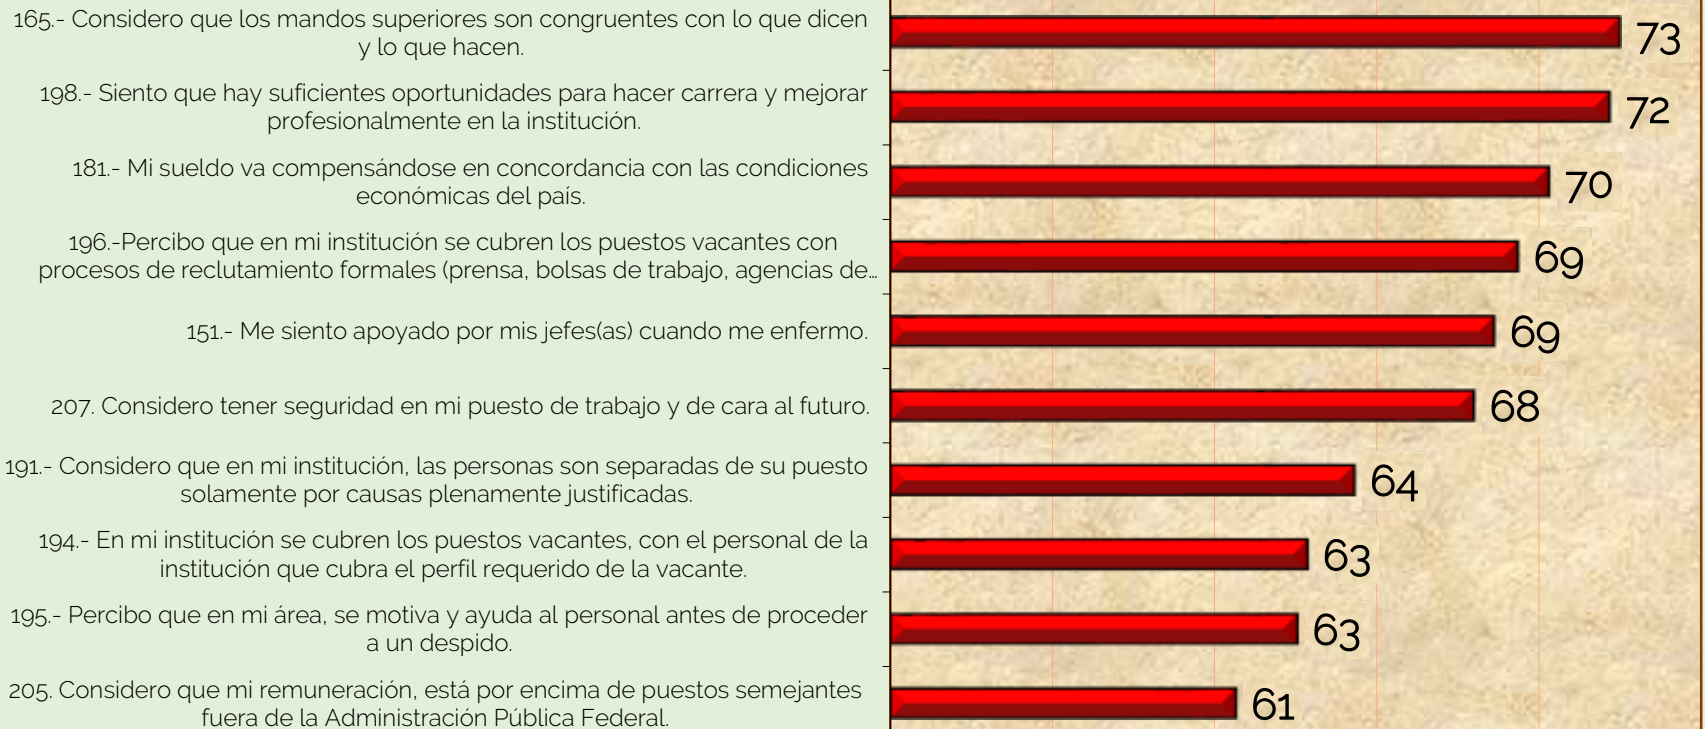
165.- Considero que los mandos superiores son congruentes con lo que dicen y lo que hacen.
73

198.- Siento que hay suficientes oportunidades para hacer carrera y mejorar profesionalmente en la institución.
72

181.- Mi sueldo va compensándose en concordancia con las condiciones económicas del país.
70

196.-Percibo que en mi institución se cubren los puestos vacantes con procesos de reclutamiento formales (prensa, bolsas de trabajo, agencias de...
69

151.- Me siento apoyado por mis jefes(as) cuando me enfermo.
69

207. Considero tener seguridad en mi puesto de trabajo y de cara al futuro.
68

191.- Considero que en mi institución, las personas son separadas de su puesto solamente por causas plenamente justificadas.
64

194.- En mi institución se cubren los puestos vacantes, con el personal de la institución que cubra el perfil requerido de la vacante.
63

195.- Percibo que en mi área, se motiva y ayuda al personal antes de proceder a un despido.
63

205. Considero que mi remuneración, está por encima de puestos semejantes fuera de la Administración Pública Federal.
61